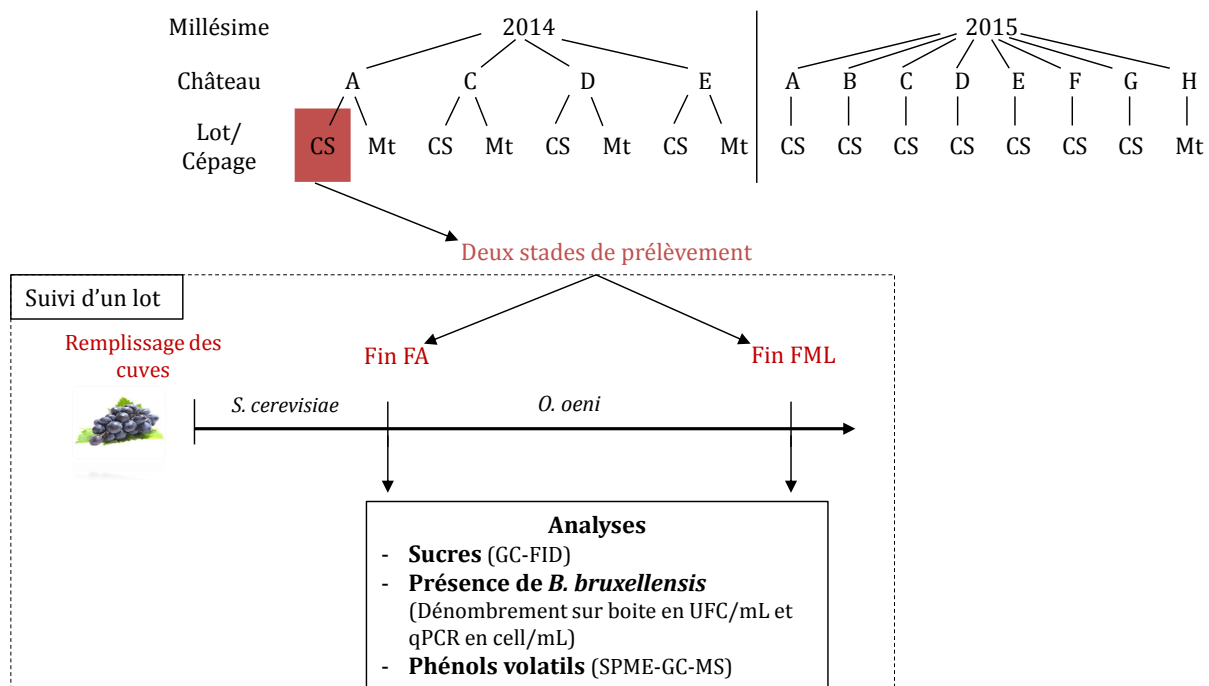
Millésime 2014 2015

Château A C D E A B C D E F G H

Lot/ Cépage CS Mt CS Mt CS Mt CS Mt CS CS CS CS CS CS CS Mt

Deux stades de prélèvement

Suivi d'un lot

Remplissage des cuves

Fin FA

Fin FML

S. cerevisiae

O. oeni

Analyses
- Sucres (GC-FID)
- Présence de B. bruxellensis (Dénombrement sur boite en UFC/mL et qPCR en cell/mL)
- Phénols volatils (SPME-GC-MS)